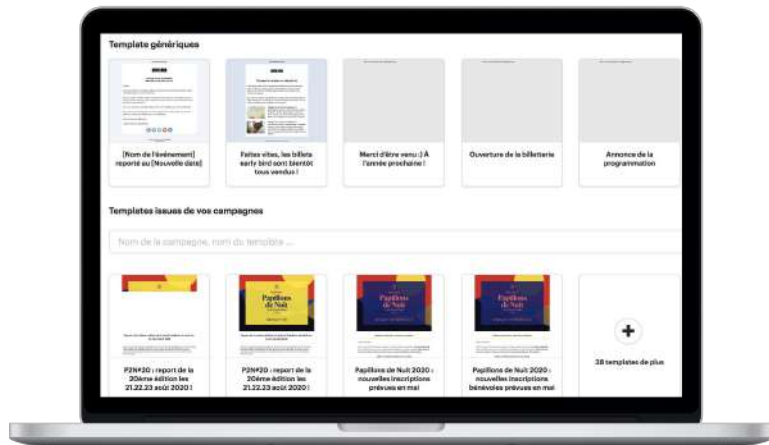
Template génériques

[Nom de l'événement] reporté au [Nouvelle date]

Faites vites, les billets early bird sont bientôt tous vendus !

Merci d'être venu :) À l'année prochaine !

Ouverture de la billetterie

Annonce de la programmation

Templates issues de vos campagnes

Nom de la campagne, nom du template ...

Papillons de Nuit

Papillons de Nuit

Papillons de Nuit

P2N#20 : report de la 30ème édition les 21.22.23 août 2020 !

P2N#20 : report de la 30ème édition les 21.22.23 août 2020 !

Papillons de Nuit 2020 : nouvelles inscriptions prévues en mai

Papillons de Nuit 2020 : nouvelles inscriptions bénévoles prévues en mai

+

38 templates de plus